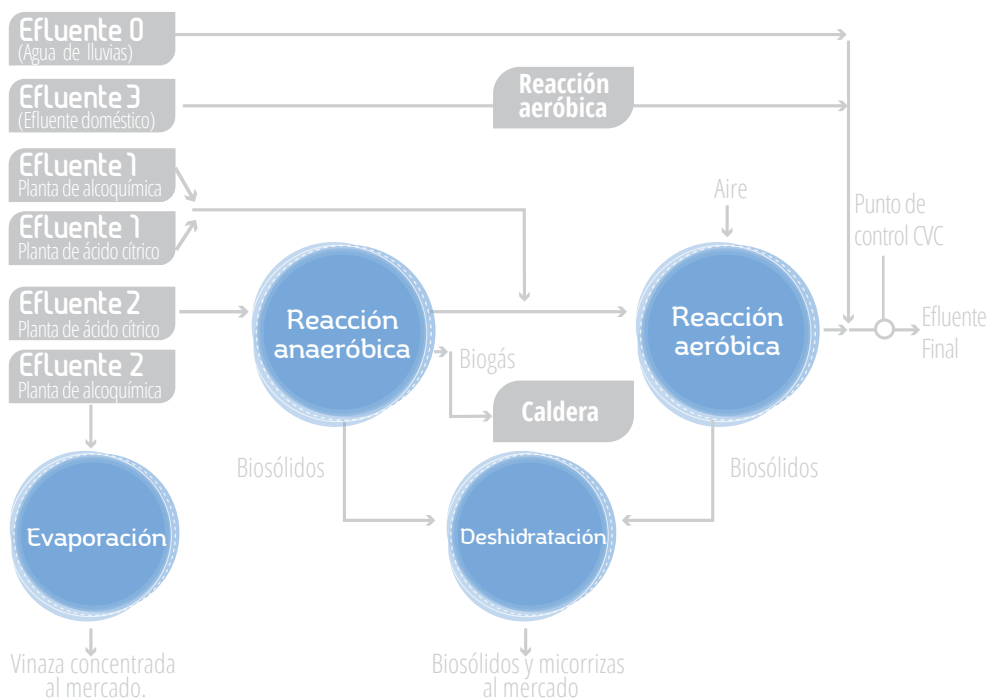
Efluente 0
(Agua de lluvias)

Efluente 3
(Efluente doméstico)

Reacción aeróbica

Efluente 1
Planta de alcoquímica

Efluente 1
Planta de ácido cítrico

Efluente 2
Planta de ácido cítrico

Efluente 2
Planta de alcoquímica

Aire

Punto de control CVC

Reacción anaeróbica

Biogás

Caldera

Reacción aeróbica

Efluente Final

Biosólidos

Biosólidos

Evaporación

Deshidratación

Vinaza concentrada al mercado.

Biosólidos y micorrizas al mercado